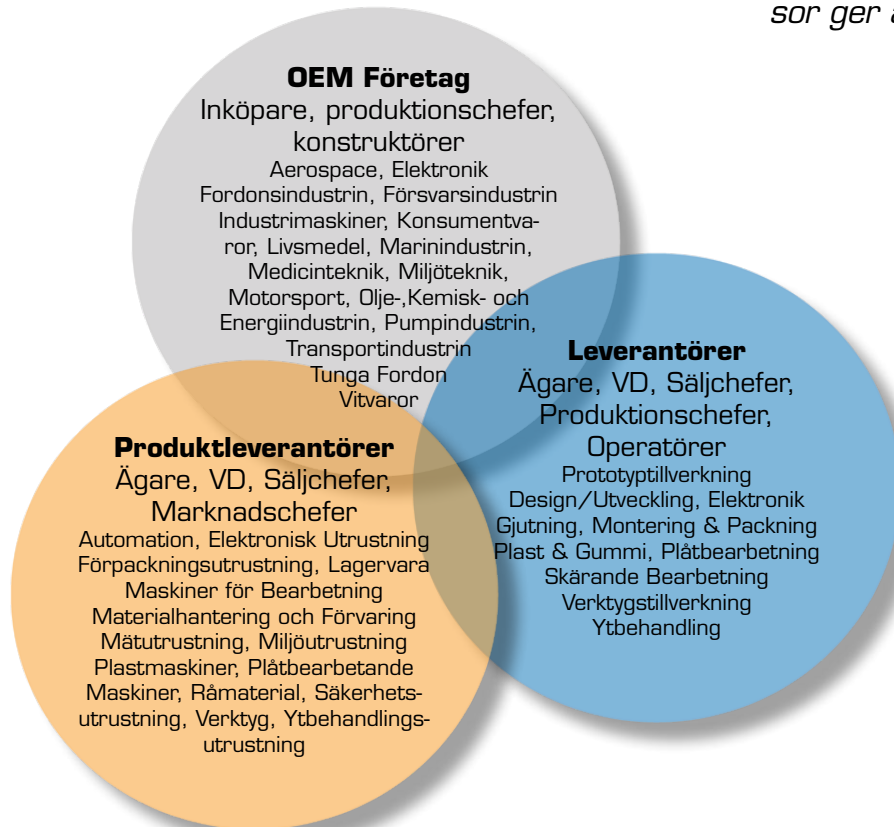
sor ger a

**OEM Företag**
Inköpare, produktionschefer, konstruktörer
Aerospace, Elektronik
Fordonsindustrin, Försvarsindustrin
Industrimaskiner, Konsumentvaror, Livsmedel, Marinindustrin, Medicinteknik, Miljöteknik, Motorsport, Olje-,Kemisk- och Energiindustrin, Pumpindustrin, Transportindustrin
Tunga Fordon
Vitvaror

**Leverantörer**
Ägare, VD, Säljchefer, Produktionschefer, Operatörer
Prototyptillverkning
Design/Utveckling, Elektronik
Gjutning, Montering & Packning
Plast & Gummi, Plåtbearbetning
Skärande Bearbetning
Verktygstillverkning
Ytbehandling

**Produktleverantörer**
Ägare, VD, Säljchefer, Marknadschefer
Automation, Elektronisk Utrustning
Förpackningsutrustning, Lagervara
Maskiner för Bearbetning
Materialhantering och Förvaring
Mätutrustning, Miljöutrustning
Plastmaskiner, Plåtbearbetande Maskiner, Råmaterial, Säkerhetsutrustning, Verktyg, Ytbehandlingsutrustning